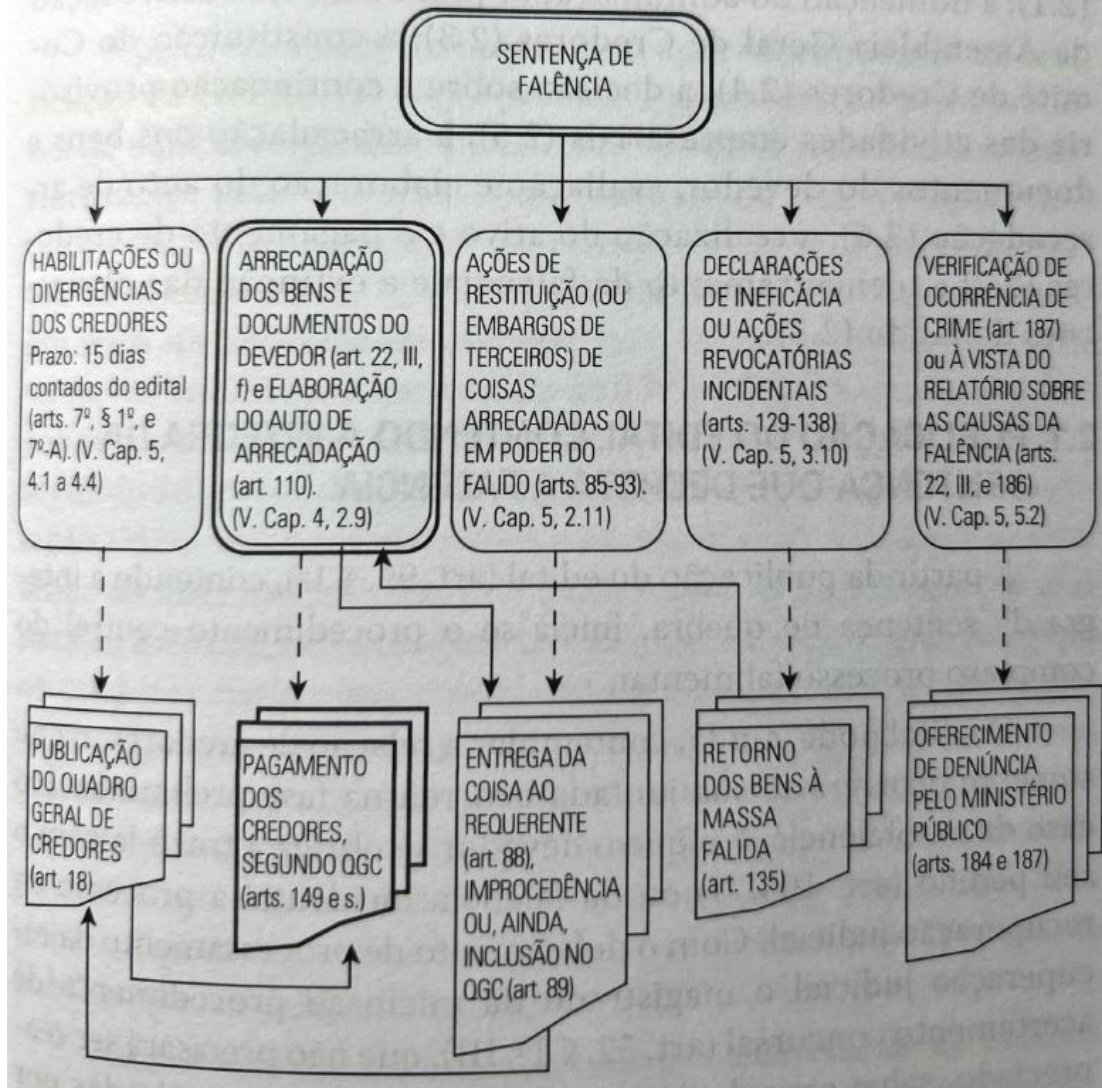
SENTENÇA DE FALÊNCIA

HABILITAÇÕES OU DIVERGÊNCIAS DOS CREDORES Prazo: 15 dias contados do edital (arts. 7º, § 1º, e 7º-A). (V. Cap. 5, 4.1 a 4.4)

ARRECADAÇÃO DOS BENS E DOCUMENTOS DO DEVEDOR (art. 22, III, f) e ELABORAÇÃO DO AUTO DE ARRECADAÇÃO (art. 110). (V. Cap. 4, 2.9)

AÇÕES DE RESTITUIÇÃO (OU EMBARGOS DE TERCEIROS) DE COISAS ARRECADADAS OU EM PODER DO FALIDO (arts. 85-93). (V. Cap. 5, 2.11)

DECLARAÇÕES DE INEFICÁCIA OU AÇÕES REVOCATÓRIAS INCIDENTAIS (arts. 129-138) (V. Cap. 5, 3.10)

VERIFICAÇÃO DE OCORRÊNCIA DE CRIME (art. 187) ou À VISTA DO RELATÓRIO SOBRE AS CAUSAS DA FALÊNCIA (arts. 22, III, e 186) (V. Cap. 5, 5.2)

PUBLICAÇÃO DO QUADRO GERAL DE CREDORES (art. 18)

PAGAMENTO DOS CREDORES, SEGUNDO QGC (arts. 149 e s.)

ENTREGA DA COISA AO REQUERENTE (art. 88), IMPROCEDÊNCIA OU, AINDA, INCLUSÃO NO QGC (art. 89)

RETORNO DOS BENS À MASSA FALIDA (art. 135)

OFERECIMENTO DE DENÚNCIA PELO MINISTÉRIO PÚBLICO (arts. 184 e 187)